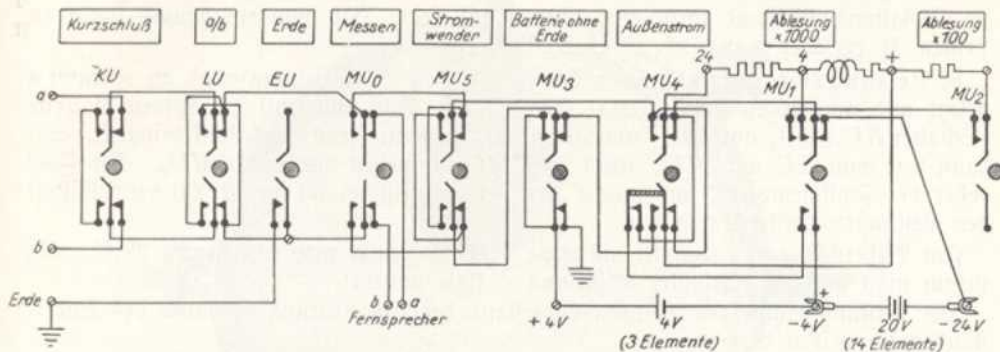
Kurzschluß | a/b | Erde | Messen | Stromwender | Batterie ohne Erde | Außenstrom | Ablesung x 1000 | Ablesung x 100

KU LU EU $MU_0$ $MU_5$ $MU_3$ $MU_4$ $MU_1$ $MU_2$

24 4 +

a

b

Erde

b b a
Fernsprecher

+ 4V

4V
(3 Elemente)

-4V

20V

-24V
(14 Elemente)